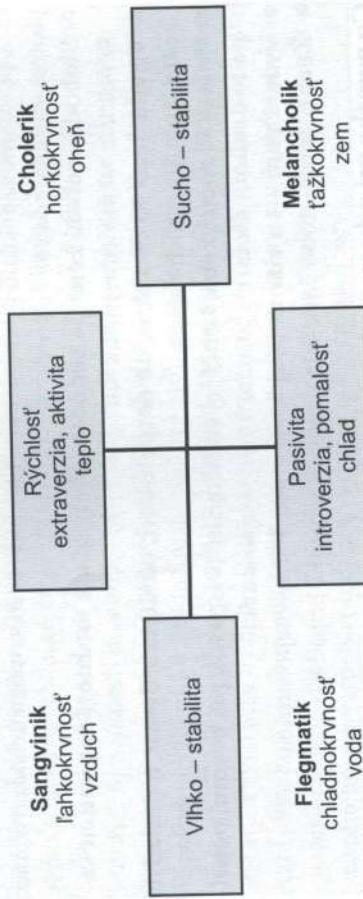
Cholerik
horkokrvnosť
oheň

Sucho – stabilita

Melancholik
ťažkokrvnosť
zem

Rýchlosť
extraverzia, aktivita
teplo

Pasivita
introverzia, pomalosť
chlad

Sangvinik
ľahkokrvnosť
vzduch

Vlhko – stabilita

Flegmatik
chladnokrvnosť
voda